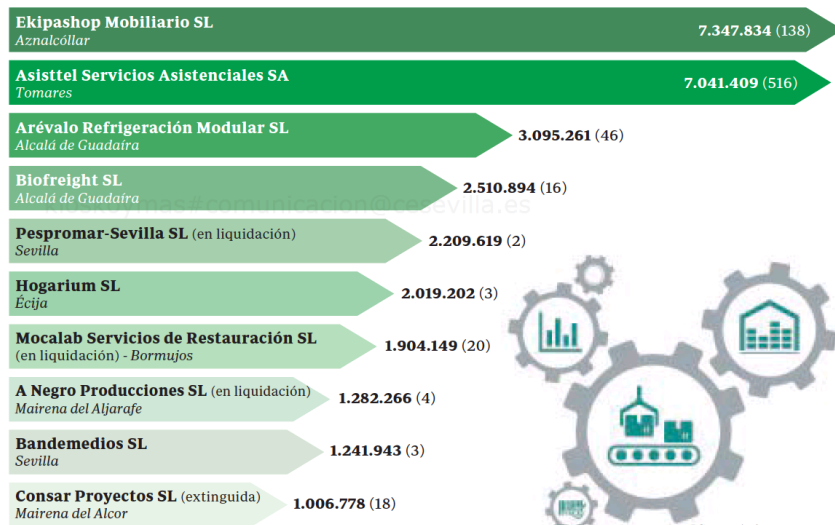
**Ekipashop Mobiliario SL**
*Aznalcóllar*
**7.347.834** (138)

**Asisttel Servicios Asistenciales SA**
*Tomares*
**7.041.409** (516)

**Arévalo Refrigeración Modular SL**
*Alcalá de Guadaíra*
**3.095.261** (46)

**Biofreight SL**
*Alcalá de Guadaíra*
**2.510.894** (16)

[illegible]mas#comunicacion@cesevilla.es

**Pespromar-Sevilla SL** (en liquidación)
*Sevilla*
**2.209.619** (2)

**Hogarium SL**
*Écija*
**2.019.202** (3)

**Mocalab Servicios de Restauración SL**
(en liquidación) - *Bormujos*
**1.904.149** (20)

**A Negro Producciones SL** (en liquidación)
*Mairena del Aljarafe*
**1.282.266** (4)

**Bandemedios SL**
*Sevilla*
**1.241.943** (3)

**Consar Proyectos SL** (extinguida)
*Mairena del Alcor*
**1.006.778** (18)